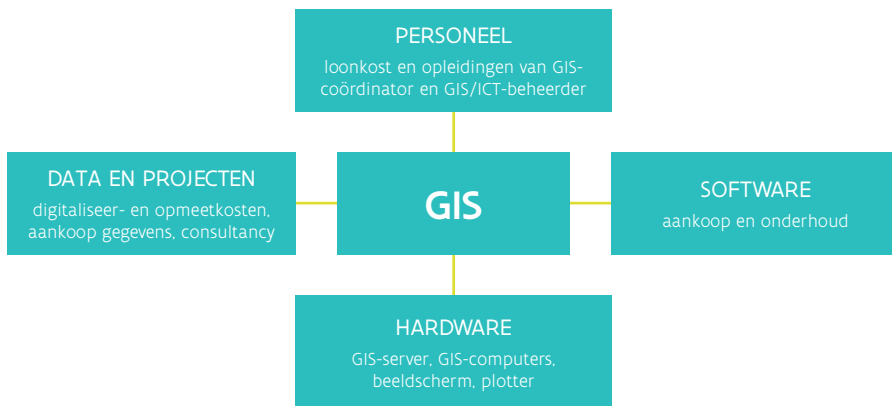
PERSONEEL
loonkost en opleidingen van GIS-coördinator en GIS/ICT-beheerder

DATA EN PROJECTEN
digitaliseer- en opmeetkosten, aankoop gegevens, consultancy

GIS

SOFTWARE
aankoop en onderhoud

HARDWARE
GIS-server, GIS-computers, beeldscherm, plotter